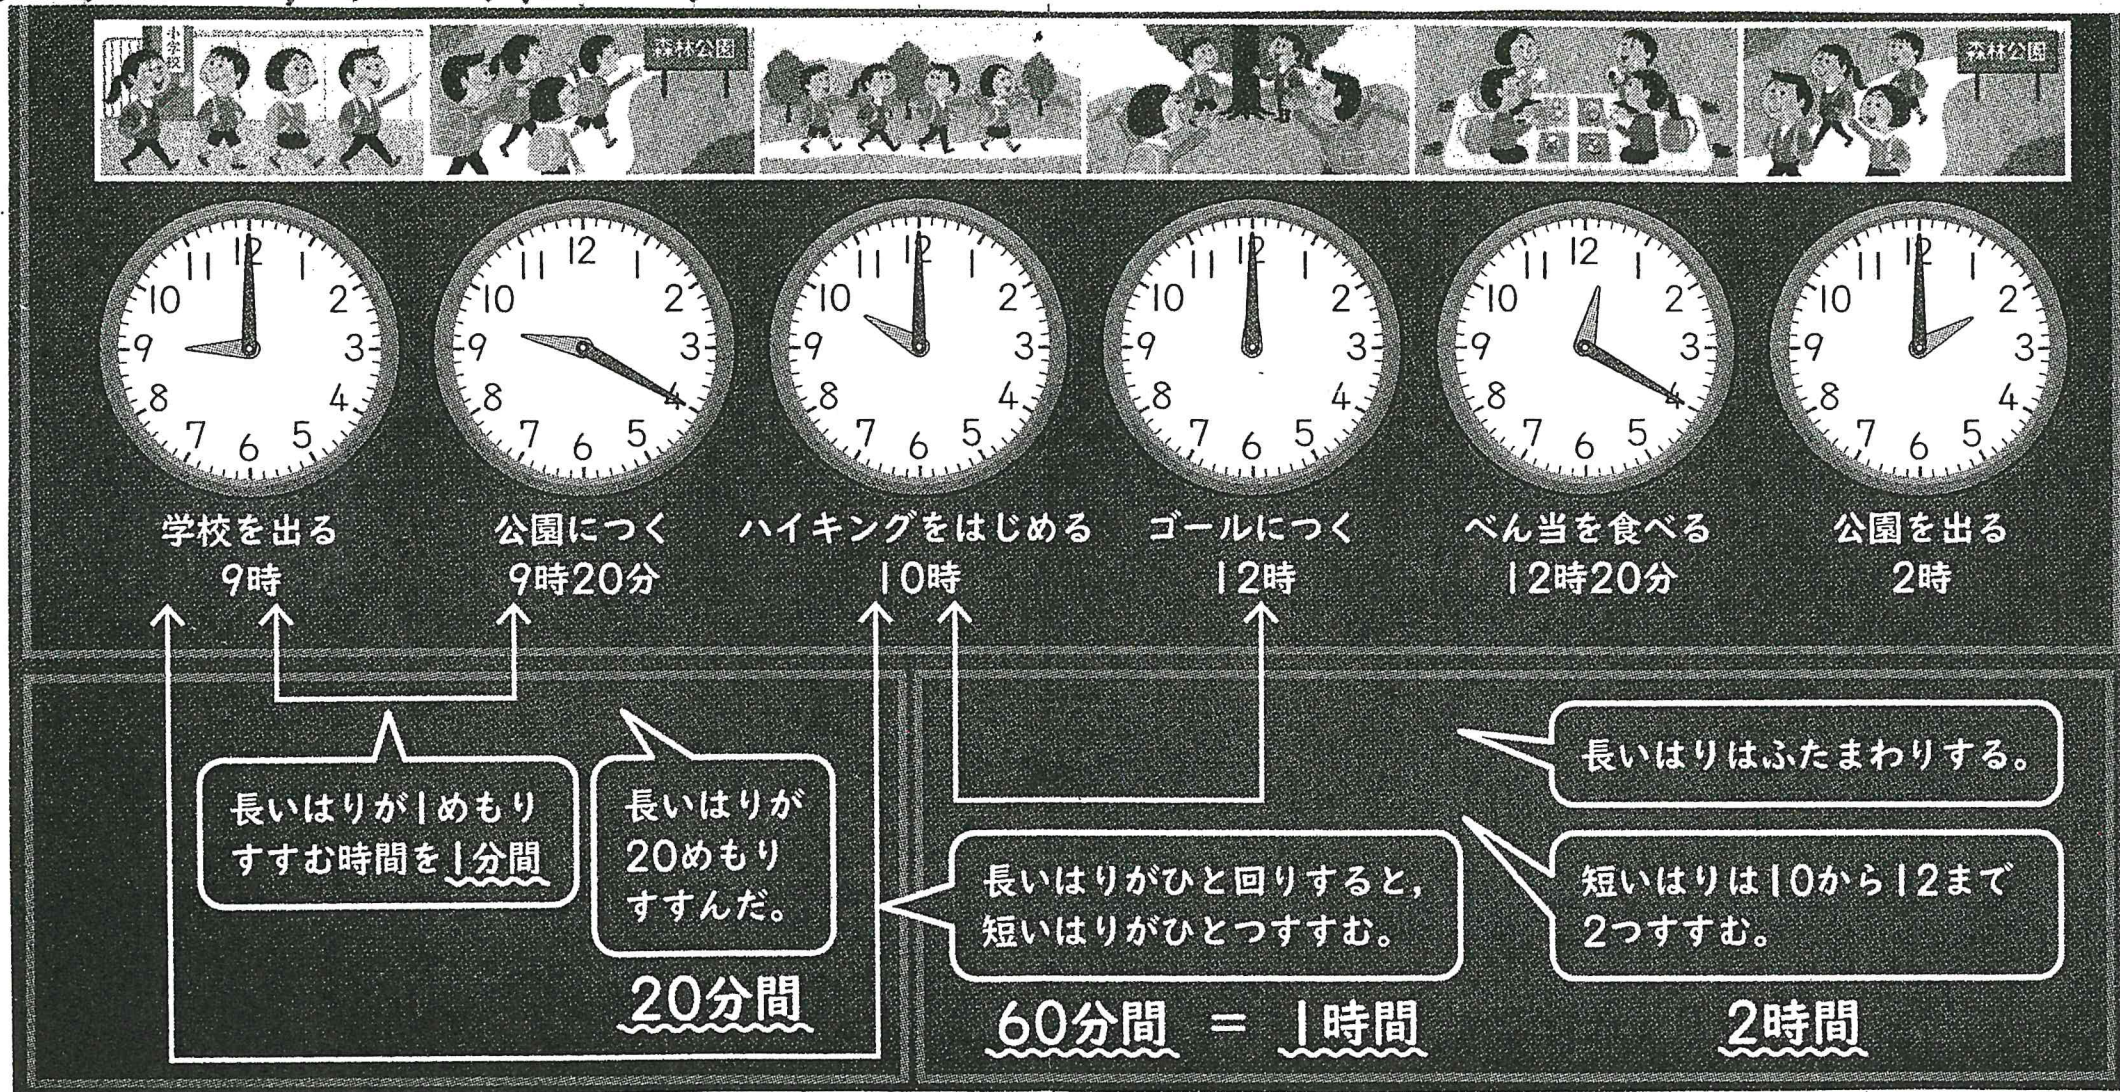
小学校

森林公園

森林公園

11 12 1 2 3 4 5 6 7 8 9 10

11 12 1 2 3 4 5 6 7 8 9 10

11 12 1 2 3 4 5 6 7 8 9 10

11 12 1 2 3 4 5 6 7 8 9 10

11 12 1 2 3 4 5 6 7 8 9 10

11 12 1 2 3 4 5 6 7 8 9 10

学校を出る
9時

公園につく
9時20分

ハイキングをはじめる
10時

ゴールにつく
12時

べん当を食べる
12時20分

公園を出る
2時

長いはりが1めもりすすむ時間を1分間

長いはりが20めもりすすんだ。

20分間

長いはりがひと回りすると，短いはりがひとつすすむ。

60分間 ＝ 1時間

長いはりはふたまわりする。

短いはりは10から12まで2つすすむ。

2時間